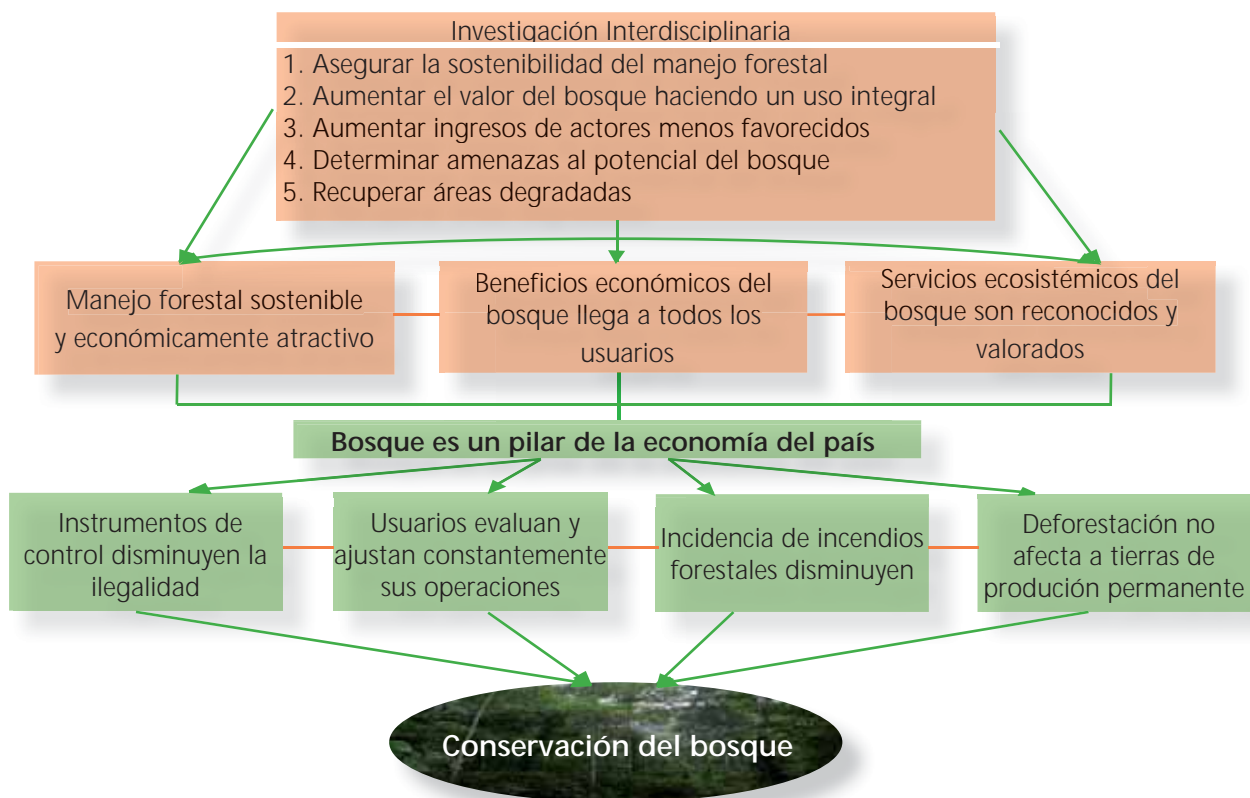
Investigación Interdisciplinaria

1. Asegurar la sostenibilidad del manejo forestal
2. Aumentar el valor del bosque haciendo un uso integral
3. Aumentar ingresos de actores menos favorecidos
4. Determinar amenazas al potencial del bosque
5. Recuperar áreas degradadas

Manejo forestal sostenible y económicamente atractivo

Beneficios económicos del bosque llega a todos los usuarios

Servicios ecosistémicos del bosque son reconocidos y valorados

Bosque es un pilar de la economía del país

Instrumentos de control disminuyen la ilegalidad

Usuarios evaluan y ajustan constantemente sus operaciones

Incidencia de incendios forestales disminuyen

Deforestación no afecta a tierras de produción permanente

Conservación del bosque